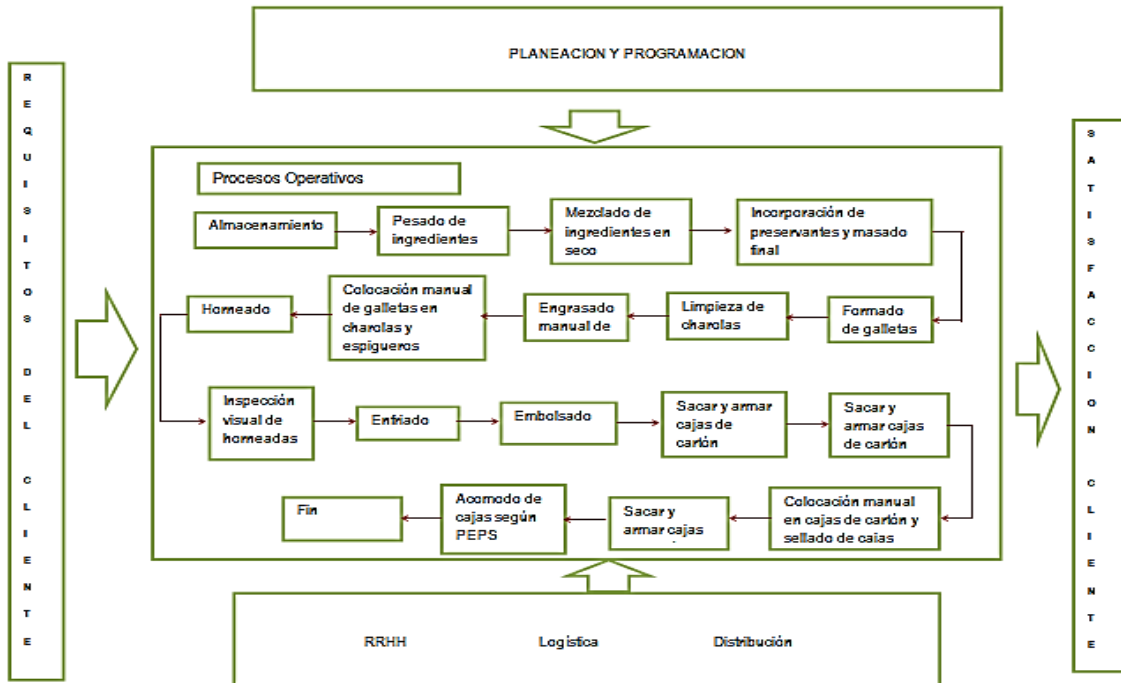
PLANEACION Y PROGRAMACION

R E Q U I S I T O S D E L C L I E N T E

Procesos Operativos

Almacenamiento

Pesado de ingredientes

Mezclado de ingredientes en seco

Incorporación de preservantes y masado final

Formado de galletas

Limpieza de charolas

Engrasado manual de

Colocación manual de galletas en charolas y espigueros

Horneado

Inspección visual de horneadas

Enfriado

Embolsado

Sacar y armar cajas de cartón

Sacar y armar cajas de cartón

Colocación manual en cajas de cartón y sellado de cajas

Sacar y armar cajas

Acomodo de cajas según PEPS

Fin

S A T I S F A C C I O N C L I E N T E

RRHH

Logística

Distribución